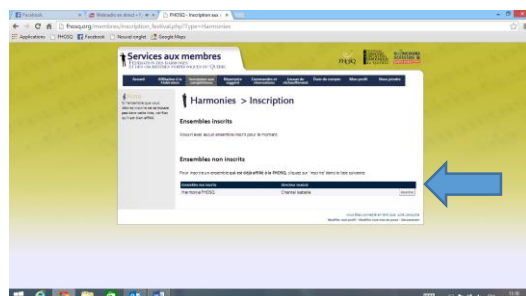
Facebook
FHOSQ - Inscription aux
fhosq.org/membres/inscription_festival.php?Type=Harmonies
Applications
FHOSQ
Facebook
Nouvel onglet
Google Maps

Services aux membres
FÉDÉRATION DES HARMONIES ET DES ORCHESTRES SYMPHONIQUES DU QUÉBEC
FHOSQ

Accueil
Inscription aux compétitions
Commandes et réservations
État de compte
Mon profil
Nous joindre

Harmonies > Inscription

Ensembles inscrits

Vous n'avez aucun ensemble inscrit pour le moment.

Ensembles non inscrits

Pour inscrire un ensemble qui est déjà affilié à la FHOSQ, cliquez sur 'inscrire' dans la liste suivante:

| Ensemble non inscrits | Directeur musical | |
|---|---|---|
| Harmonie FHOSQ | Chantal Isabelle | Inscrire |